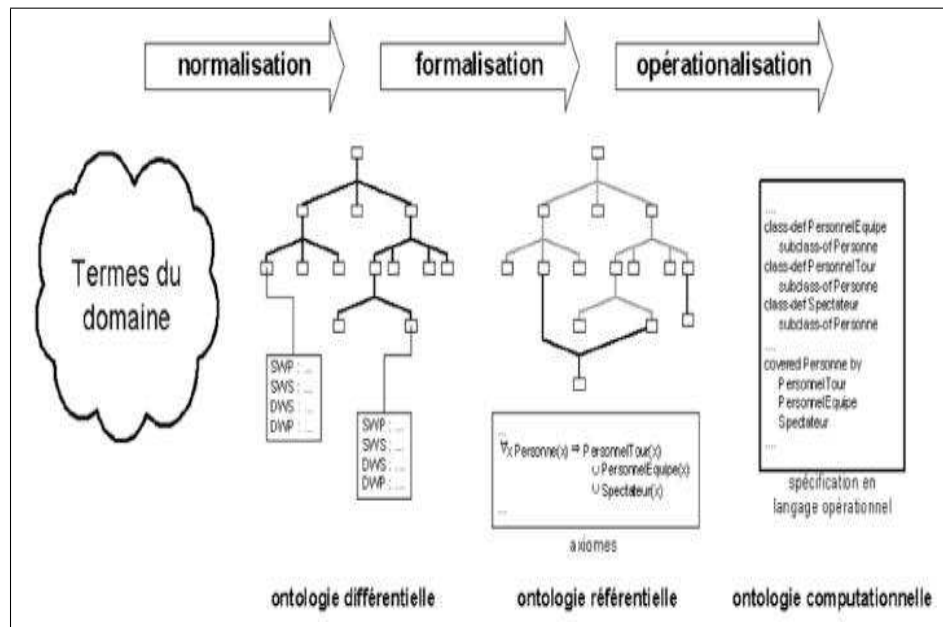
normalisation

formalisation

opérationalisation

Termes du domaine

SWP : ...
SWS : ...
DWS : ...
DWP : ...

SWP : ...
SWS : ...
DWS : ...
DWP : ...

...
$\forall x$ Personne(x) $\Rightarrow$ PersonnelTour(x) $\cup$ PersonnelEquipe(x) $\cup$ Spectateur(x)
...

axiomes

....
class-def PersonnelEquipe
subclass-of Personne
class-def PersonnelTour
subclass-of Personne
class-def Spectateur
subclass-of Personne
...
covered Personne by
PersonnelTour
PersonnelEquipe
Spectateur
....

spécification en langage opérationnel

ontologie différentielle

ontologie référentielle

ontologie computationnelle